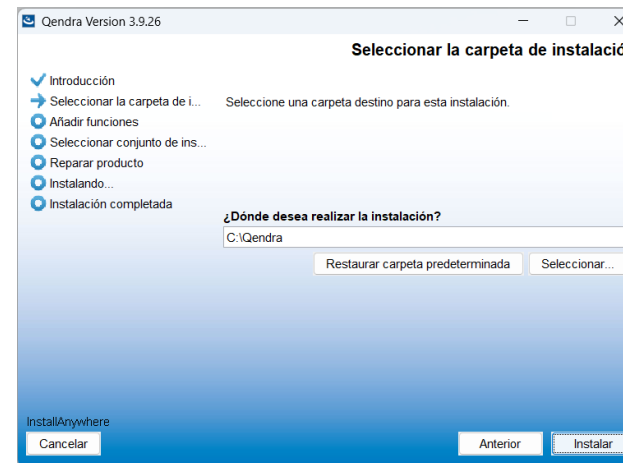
Qendra Version 3.9.26

Seleccionar la carpeta de instalació

Introducción
Seleccionar la carpeta de i...
Añadir funciones
Seleccionar conjunto de ins...
Reparar producto
Instalando...
Instalación completada

Seleccione una carpeta destino para esta instalación.

¿Dónde desea realizar la instalación?
C:\Qendra

Restaurar carpeta predeterminada
Seleccionar...

InstallAnywhere
Cancelar
Anterior
Instalar